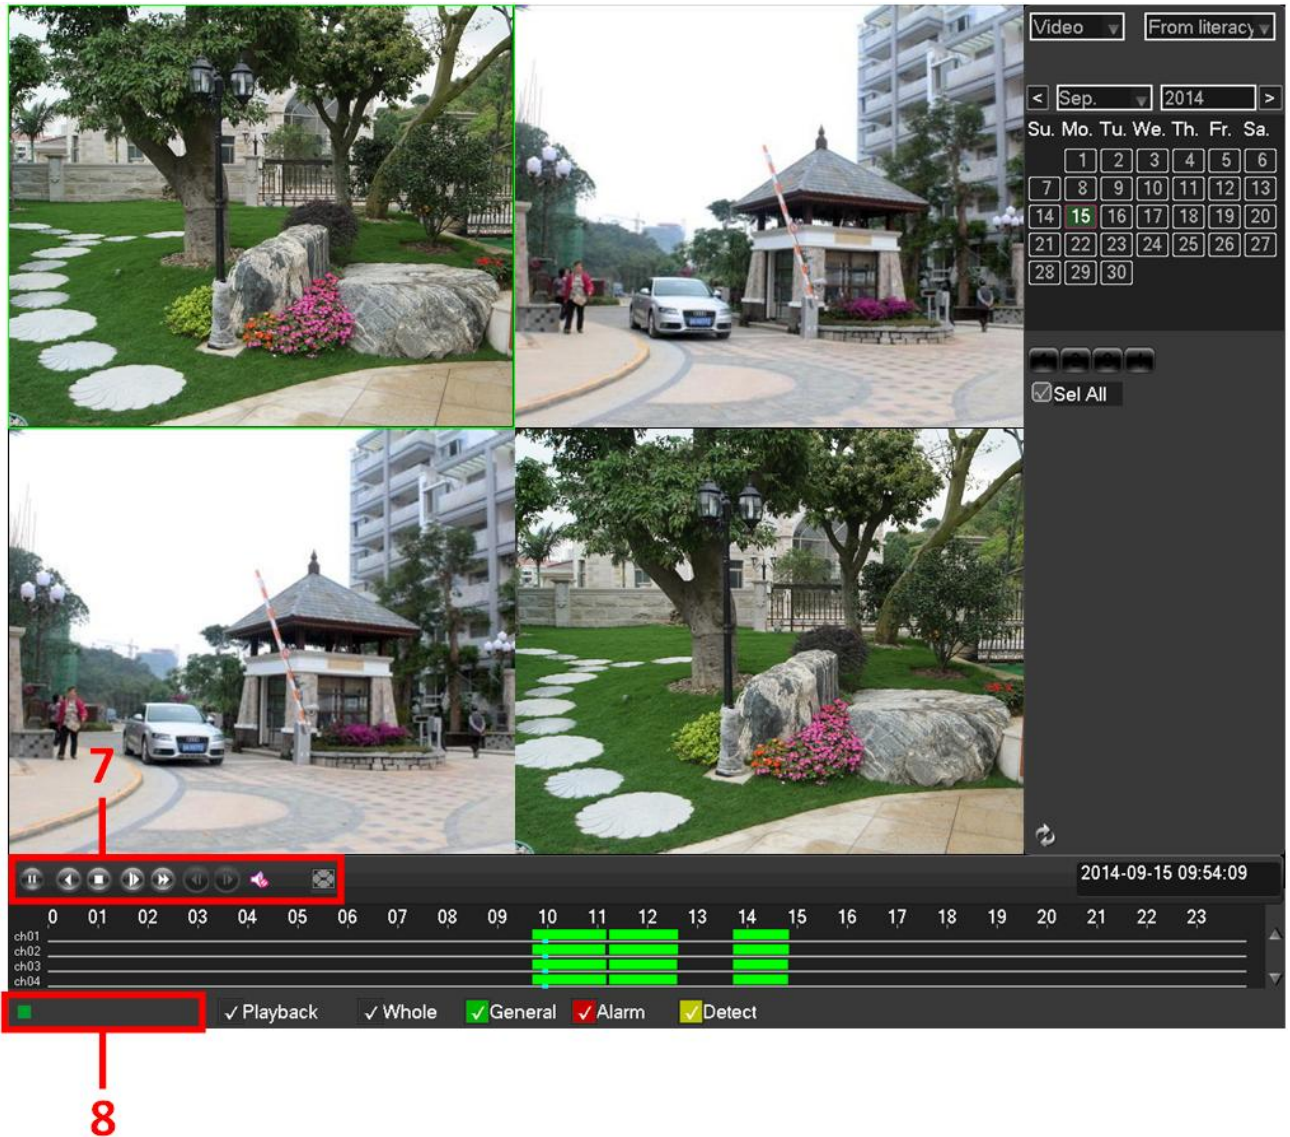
Video
From literacy

< Sep. 2014 >

| Su. | Mo. | Tu. | We. | Th. | Fr. | Sa. |
|---|---|---|---|---|---|---|
| | 1 | 2 | 3 | 4 | 5 | 6 |
| 7 | 8 | 9 | 10 | 11 | 12 | 13 |
| 14 | 15 | 16 | 17 | 18 | 19 | 20 |
| 21 | 22 | 23 | 24 | 25 | 26 | 27 |
| 28 | 29 | 30 | | | | |

Sel All

7

2014-09-15 09:54:09

0 01 02 03 04 05 06 07 08 09 10 11 12 13 14 15 16 17 18 19 20 21 22 23

ch01
ch02
ch03
ch04

Playback Whole General Alarm Detect

8